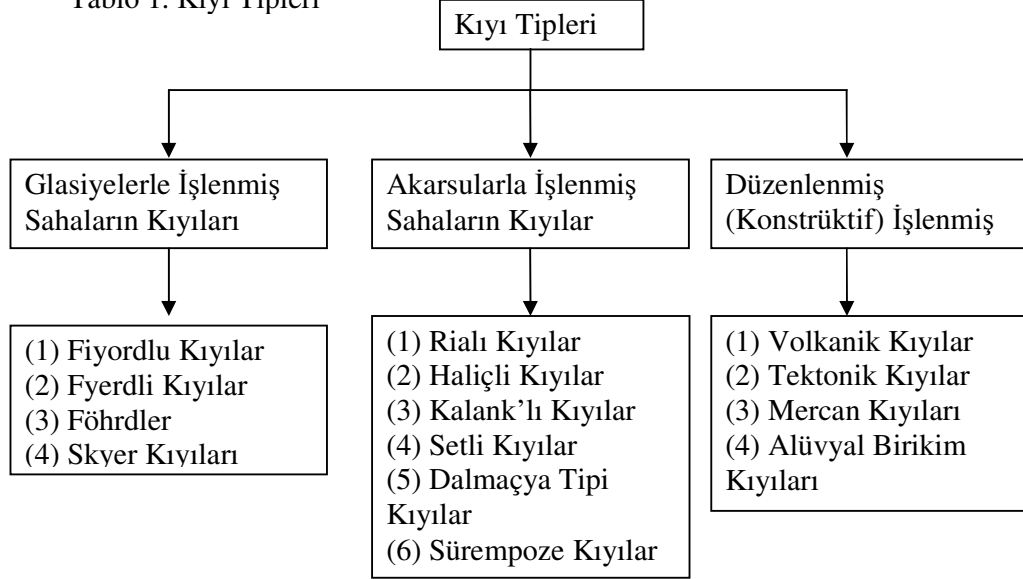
Tablo 1. Kıyı Tipleri

Kıyı Tipleri

Glasiyelerle İşlenmiş Sahaların Kıyıları

Akarsularla İşlenmiş Sahaların Kıyılar

Düzenlenmiş (Konstrüktif) İşlenmiş

(1) Fiyordlu Kıyılar
(2) Fyerdli Kıyılar
(3) Föhrdler
(4) Skyer Kıyıları

(1) Rialı Kıyılar
(2) Haliçli Kıyılar
(3) Kalank'lı Kıyılar
(4) Setli Kıyılar
(5) Dalmaçya Tipi Kıyılar
(6) Sürempoze Kıyılar

(1) Volkanik Kıyılar
(2) Tektonik Kıyılar
(3) Mercan Kıyıları
(4) Alüvyal Birikim Kıyıları